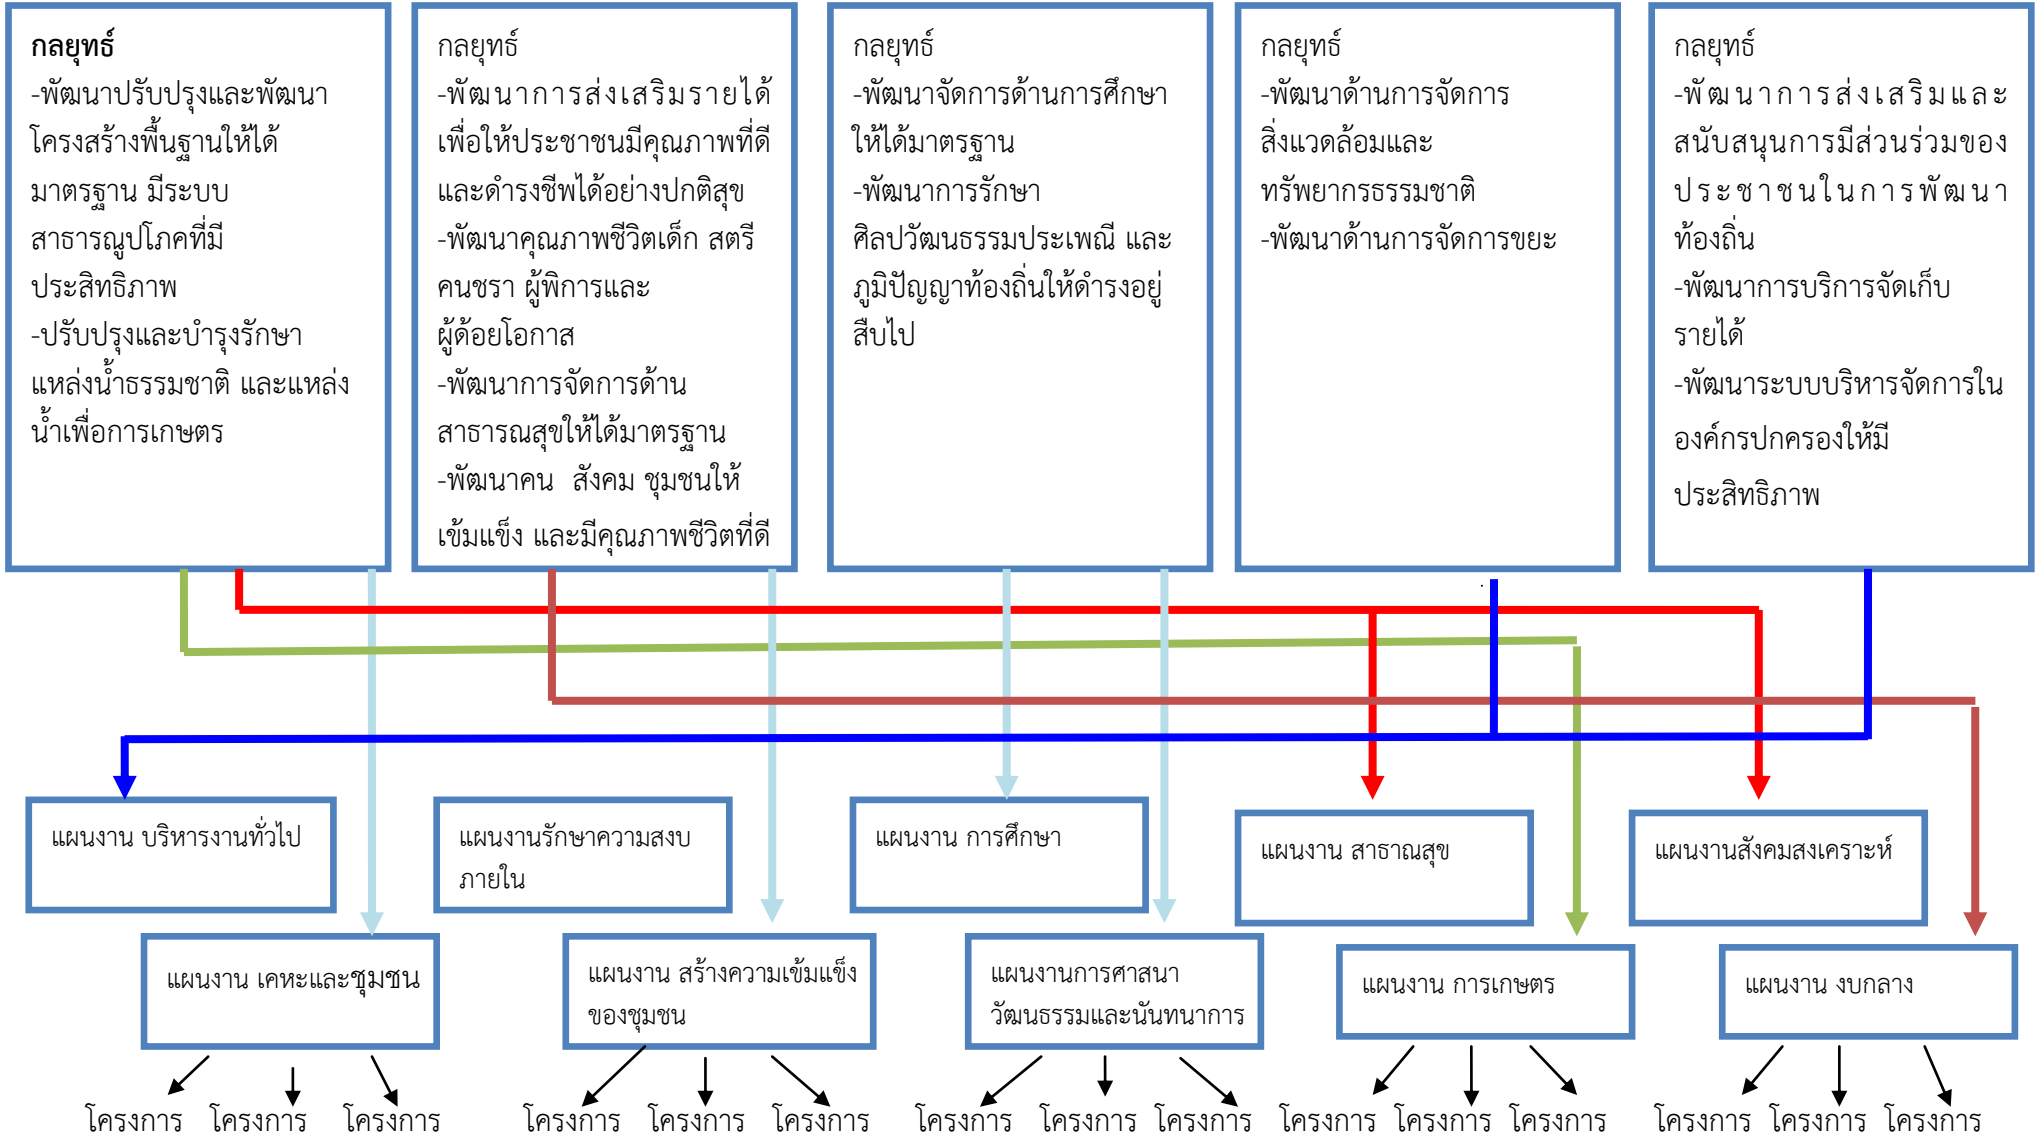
กลยุทธ์
-พัฒนาปรับปรุงและพัฒนาโครงสร้างพื้นฐานให้ได้มาตรฐาน มีระบบสาธารณูปโภคที่มีประสิทธิภาพ
-ปรับปรุงและบำรุงรักษาแหล่งน้ำธรรมชาติ และแหล่งน้ำเพื่อการเกษตร

กลยุทธ์
-พัฒนาการส่งเสริมรายได้เพื่อให้ประชาชนมีคุณภาพที่ดีและดำรงชีพได้อย่างปกติสุข
-พัฒนาคุณภาพชีวิตเด็ก สตรี คนชรา ผู้พิการและผู้ด้อยโอกาส
-พัฒนาการจัดการด้านสาธารณสุขให้ได้มาตรฐาน
-พัฒนาคน สังคม ชุมชนให้เข้มแข็ง และมีคุณภาพชีวิตที่ดี

กลยุทธ์
-พัฒนาจัดการด้านการศึกษาให้ได้มาตรฐาน
-พัฒนาการรักษาศิลปวัฒนธรรมประเพณี และภูมิปัญญาท้องถิ่นให้ดำรงอยู่สืบไป

กลยุทธ์
-พัฒนาด้านการจัดการสิ่งแวดล้อมและทรัพยากรธรรมชาติ
-พัฒนาด้านการจัดการขยะ

กลยุทธ์
-พัฒนาการส่งเสริมและสนับสนุนการมีส่วนร่วมของประชาชนในการพัฒนาท้องถิ่น
-พัฒนาการบริการจัดเก็บรายได้
-พัฒนาระบบบริหารจัดการในองค์กรปกครองให้มีประสิทธิภาพ

แผนงาน บริหารงานทั่วไป

แผนงานรักษาความสงบภายใน

แผนงาน การศึกษา

แผนงาน สาธาณสุข

แผนงานสังคมสงเคราะห์

แผนงาน เคหะและชุมชน

แผนงาน สร้างความเข้มแข็งของชุมชน

แผนงานการศาสนา วัฒนธรรมและนันทนาการ

แผนงาน การเกษตร

แผนงาน งบกลาง

โครงการ โครงการ โครงการ โครงการ โครงการ โครงการ โครงการ โครงการ โครงการ โครงการ โครงการ โครงการ โครงการ โครงการ โครงการ